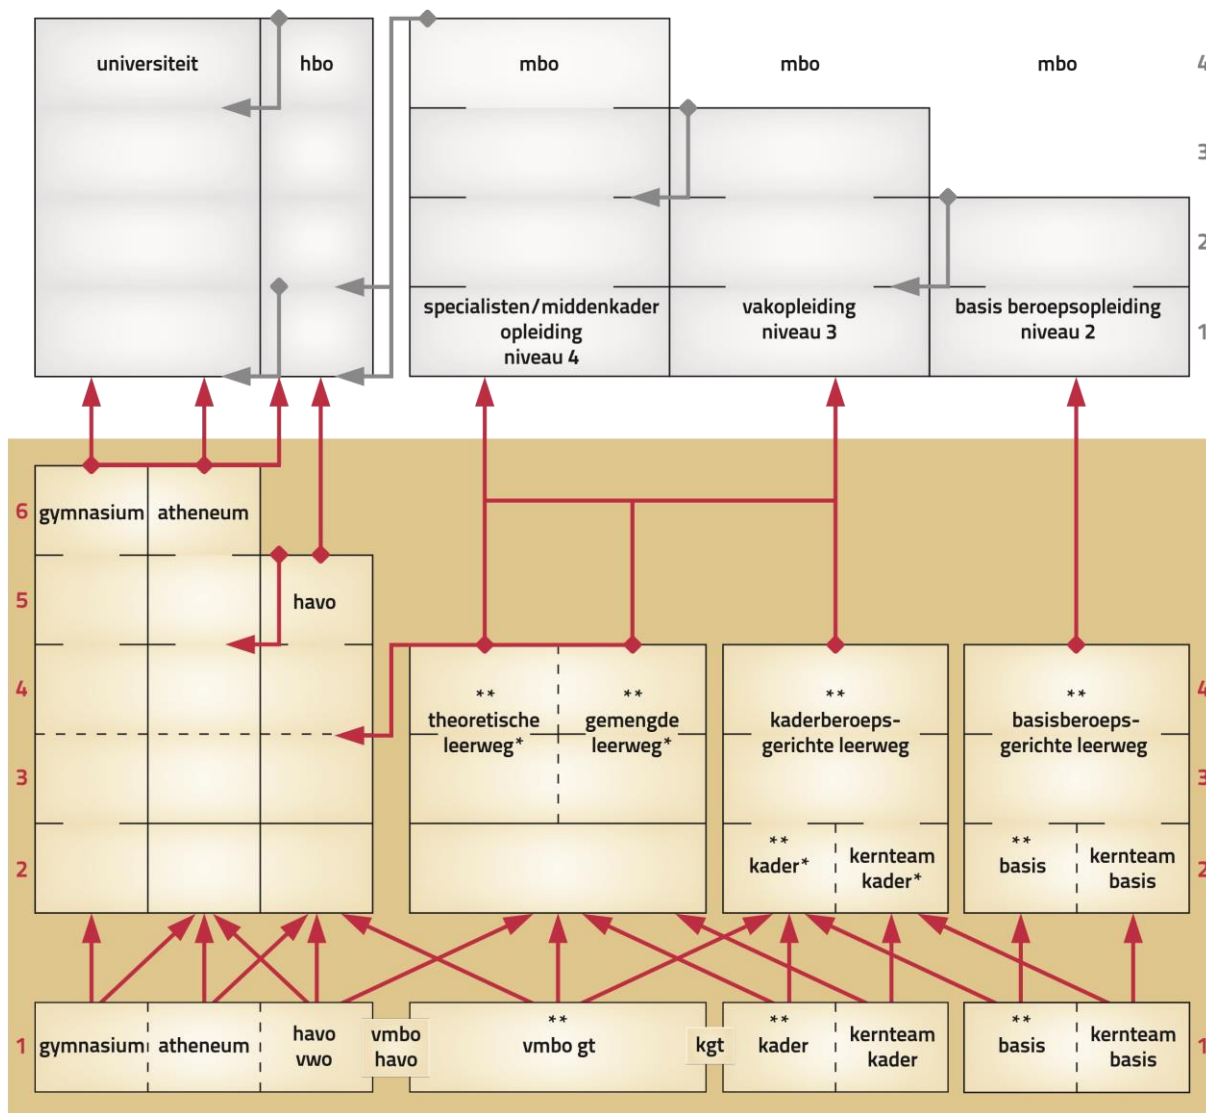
universiteit

hbo

mbo

mbo

mbo

4

3

2

1

specialisten/middenkader opleiding niveau 4

vakopleiding niveau 3

basis beroepsopleiding niveau 2

6 gymnasium atheneum

5

havo

4

3

2

** theoretische leerweg*

** gemengde leerweg*

** kaderberoepsgerichte leerweg

** basisberoepsgerichte leerweg

4

3

** kader*

kernteam kader*

** basis

kernteam basis

2

1 gymnasium

atheneum

havo vwo

vmbo havo

** vmbo gt

kgt

** kader

kernteam kader

** basis

kernteam basis

1